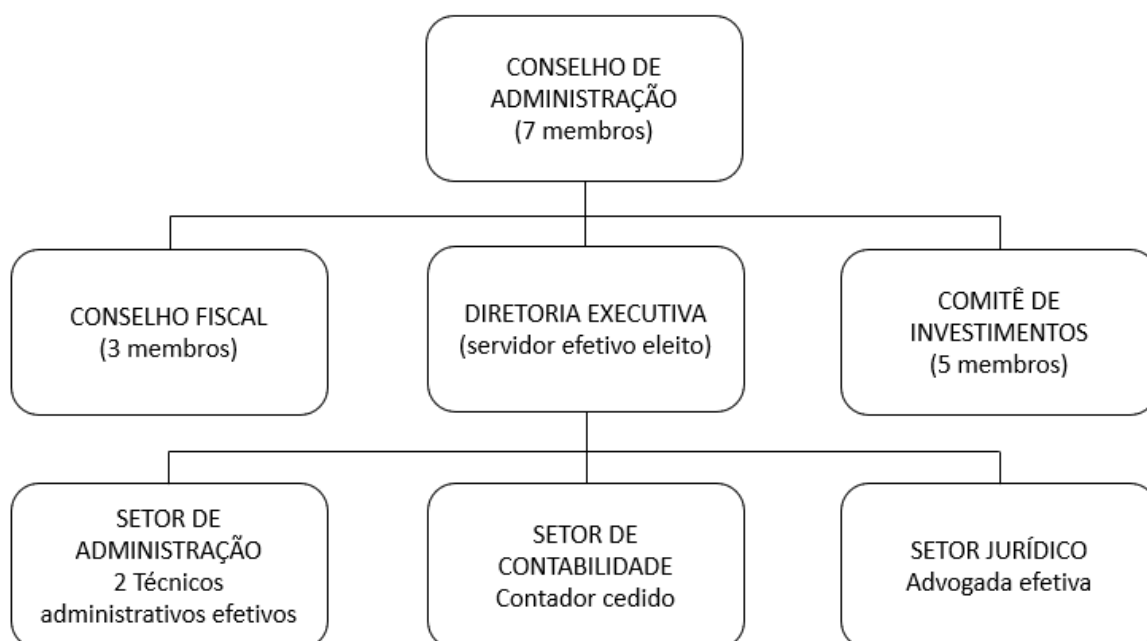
CONSELHO DE ADMINISTRAÇÃO
(7 membros)

CONSELHO FISCAL
(3 membros)

DIRETORIA EXECUTIVA
(servidor efetivo eleito)

COMITÊ DE INVESTIMENTOS
(5 membros)

SETOR DE ADMINISTRAÇÃO
2 Técnicos administrativos efetivos

SETOR DE CONTABILIDADE
Contador cedido

SETOR JURÍDICO
Advogada efetiva